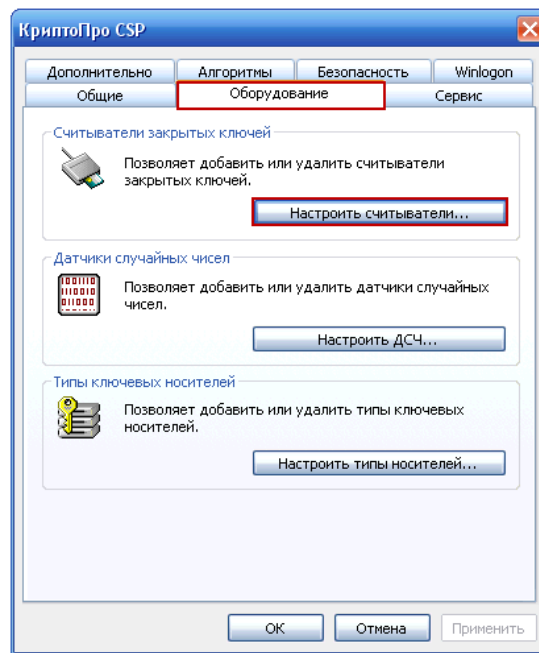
КриптоПро CSP

Дополнительно
Алгоритмы
Безопасность
Winlogon
Общие
Оборудование
Сервис

Считыватели закрытых ключей

Позволяет добавить или удалить считыватели закрытых ключей.

Настроить считыватели...

Датчики случайных чисел

Позволяет добавить или удалить датчики случайных чисел.

Настроить ДСЧ...

Типы ключевых носителей

Позволяет добавить или удалить типы ключевых носителей.

Настроить типы носителей...

ОК
Отмена
Применить